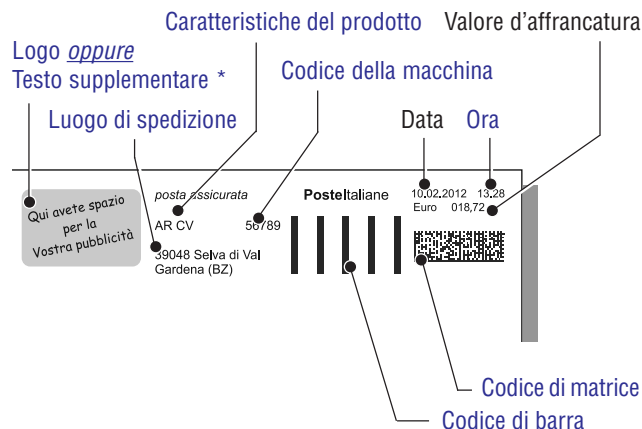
Caratteristiche del prodotto

Valore d'affrancatura

Logo *oppure*
Testo supplementare *

Codice della macchina

Luogo di spedizione

Data

Ora

Qui avete spazio per la Vostra pubblicità

posta assicurata

AR CV

56789

39048 Selva di Val Gardena (BZ)

PosteItaliane

10.02.2012 13.28
Euro 018,72

Codice di matrice

Codice di barra